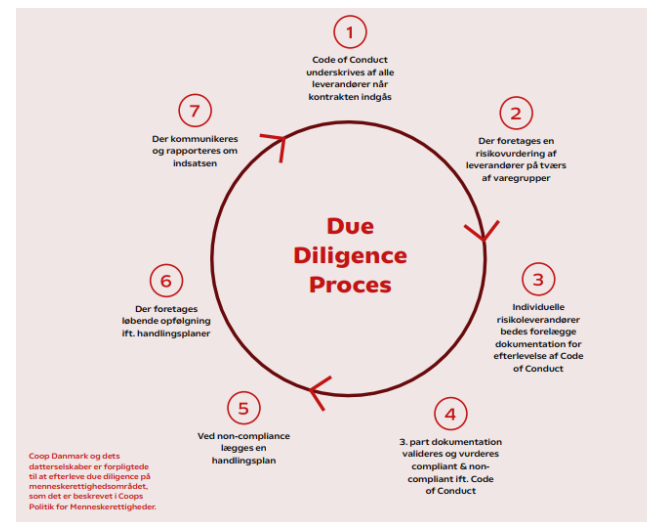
1

Code of Conduct underskrives af alle leverandører når kontrakten indgås

2

Der foretages en risikovurdering af leverandører på tværs af varegrupper

7

Der kommunikeres og rapporteres om indsatsen

Due Diligence Proces

6

Der foretages løbende opfølgning ift. handlingsplaner

3

Individuelle risikoleverandører bedes forelægge dokumentation for efterlevelse af Code of Conduct

5

Ved non-compliance lægges en handlingsplan

4

3. part dokumentation valideres og vurderes compliant & non-compliant ift. Code of Conduct

Coop Danmark og dets datterselskaber er forpligtede til at efterleve due diligence på menneskerettighedsområdet, som det er beskrevet i Coops Politik for Menneskerettigheder.